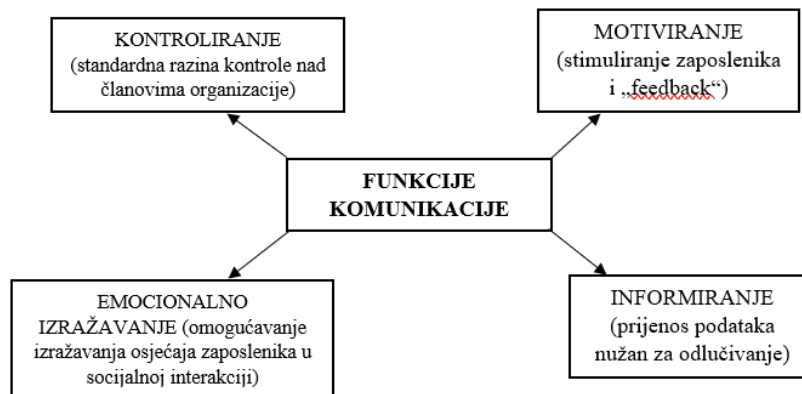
KONTROLIRANJE (standardna razina kontrole nad članovima organizacije)

MOTIVIRANJE (stimuliranje zaposlenika i „feedback“)

FUNKCIJE KOMUNIKACIJE

EMOCIONALNO IZRAŽAVANJE (omogućavanje izražavanja osjećaja zaposlenika u socijalnoj interakciji)

INFORMIRANJE (prijenos podataka nužan za odlučivanje)